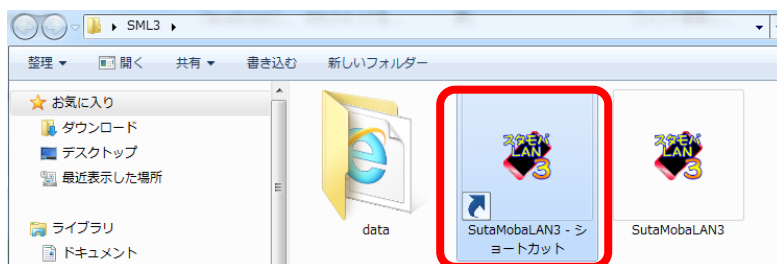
SML3

整理 ▾ 開く 共有 ▾ 書き込む 新しいフォルダー

お気に入り
ダウンロード
デスクトップ
最近表示した場所

ライブラリ
ドキュメント

data

スタモバ LAN 3
SutaMobaLAN3 - ショートカット

スタモバ LAN 3
SutaMobaLAN3